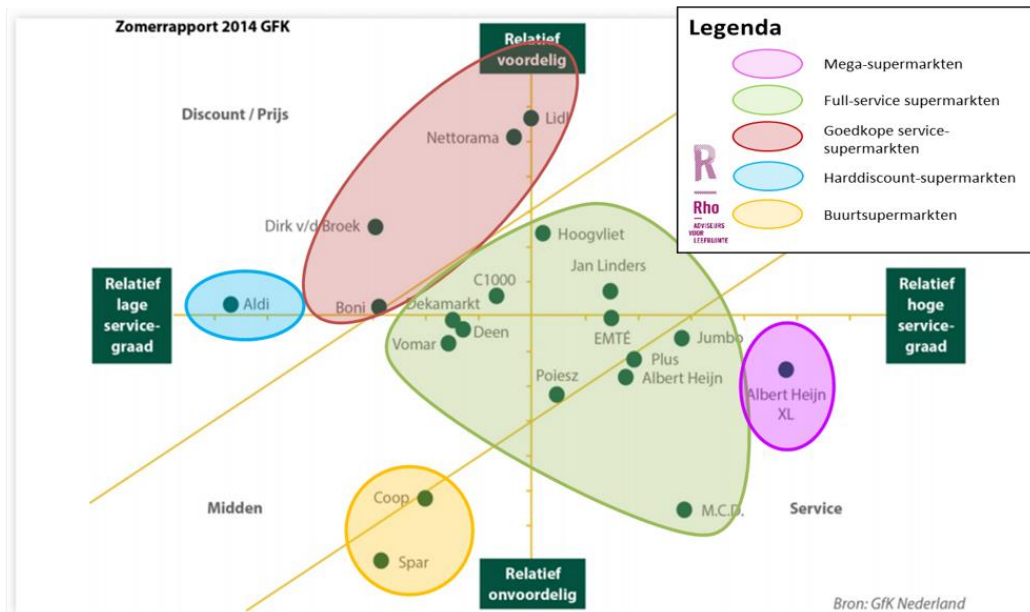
Zomerrapport 2014 GFK

Relatief voordelig

Discount / Prijs

Lidl

Nettorama

Dirk v/d Broek

Hoogvliet

Jan Linders

C1000

Relatief lage service-graad

Aldi

Boni

Dekamarkt

Deen

EMTÉ

Jumbo

Relatief hoge service-graad

Vomar

Plus

Poiesz

Albert Heijn

Albert Heijn XL

Midden

Coop

M.C.D.

Service

Spar

Relatief onvoordelig

Bron: GfK Nederland

Legenda

Mega-supermarkten

Full-service supermarkten

Goedkope service-supermarkten

Harddiscount-supermarkten

Buurtsupermarkten

R
Rho
ADVISEURS VOOR LEEFRUIMTE